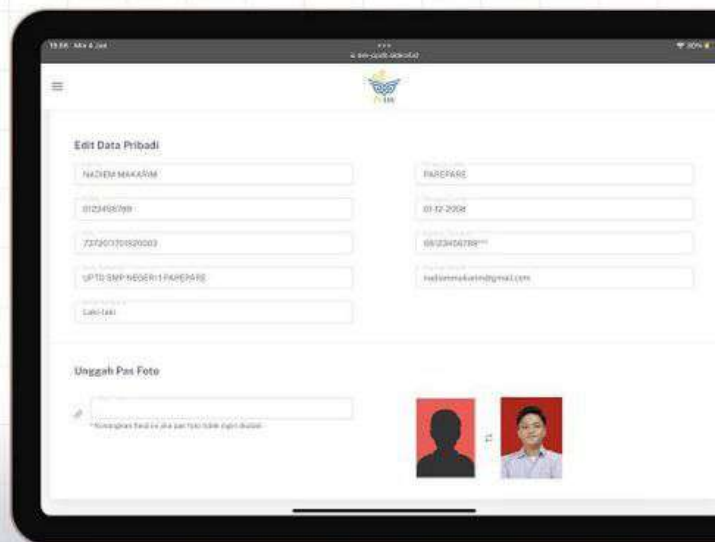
19.88 Min 4 Jun

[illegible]

30%

Edit Data Pribadi

NADIEM MAKARIM

PAREPARE

0123456789

01-12-2008

7372017011920003

081234567890

UPTD SMP NEGERI 1 PAREPARE

nadiemmakarim@gmail.com

Laki-laki

Unggah Pas Foto

*Kosongkan field ini jika pas foto tidak ingin diubah